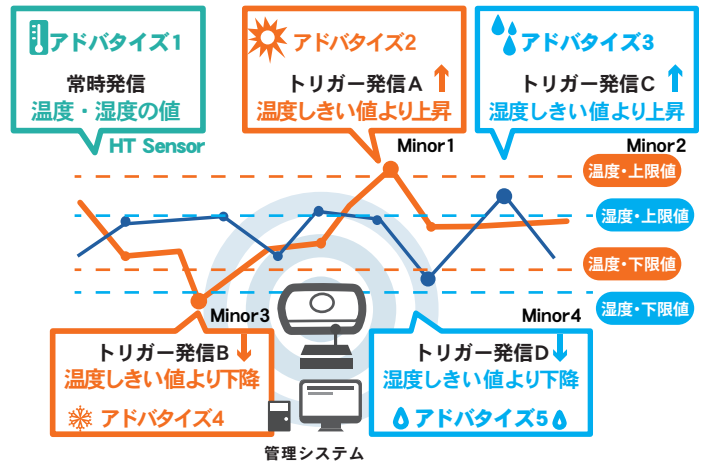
アドバタイズ1
常時発信
温度・湿度の値

アドバタイズ2
トリガー発信A ↑
温度しきい値より上昇

アドバタイズ3
トリガー発信C ↑
湿度しきい値より上昇

HT Sensor

Minor1

Minor2

温度・上限値

湿度・上限値

温度・下限値

湿度・下限値

Minor3

Minor4

トリガー発信B ↓
温度しきい値より下降

アドバタイズ4

トリガー発信D ↓
湿度しきい値より下降

アドバタイズ5

管理システム